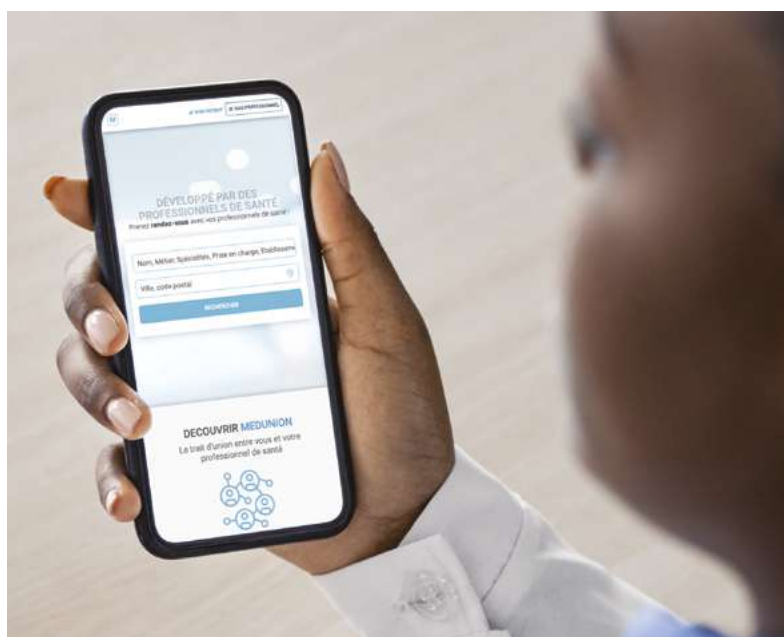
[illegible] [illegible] JE SUIS PROFESSIONNEL

DÉVELOPPÉ PAR DES PROFESSIONNELS DE SANTÉ
Prenez rendez-vous avec vos professionnels de santé

Nom, Métier, Spécialités, Prise en charge, Établisseme

Ville, code postal

RECHERCHER

DECOUVRIR MEDUNION
Le trait d'union entre vous et votre professionnel de santé